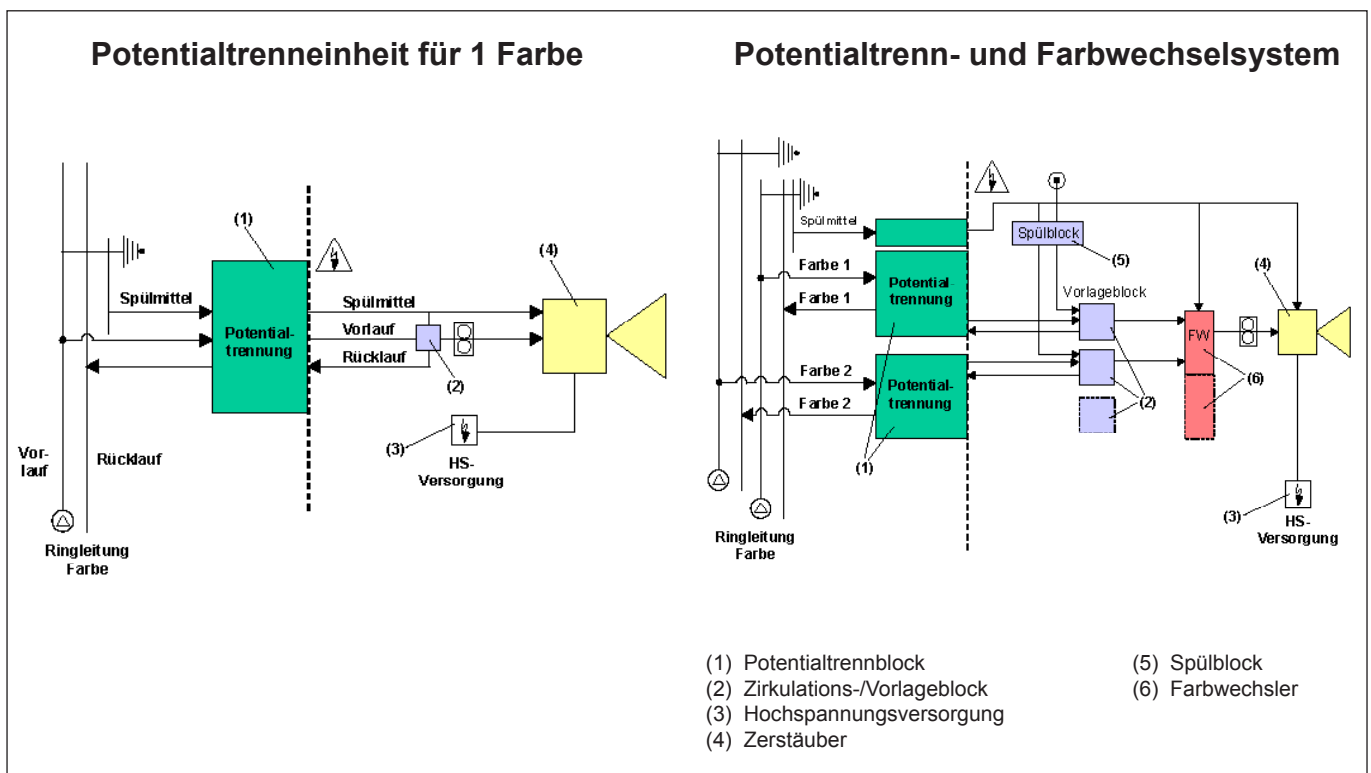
Potentialtrenneinheit für 1 Farbe

(1)
Spülmittel
Potentialtrennung
Spülmittel
Vorlauf
Rücklauf
(2)
(4)
(3)
HS-Versorgung
Vorlauf
Rücklauf
Ringleitung Farbe

Potentialtrenn- und Farbwechselsystem

Spülmittel
Spülblock
(5)
Farbe 1
Farbe 1
Potentialtrennung
Vorlageblock
(4)
FW
(6)
Farbe 2
Farbe 2
Potentialtrennung
(2)
(1)
Ringleitung Farbe
(3)
HS-Versorgung

(1) Potentialtrennblock
(2) Zirkulations-/Vorlageblock
(3) Hochspannungsversorgung
(4) Zerstäuber
(5) Spülblock
(6) Farbwechsler